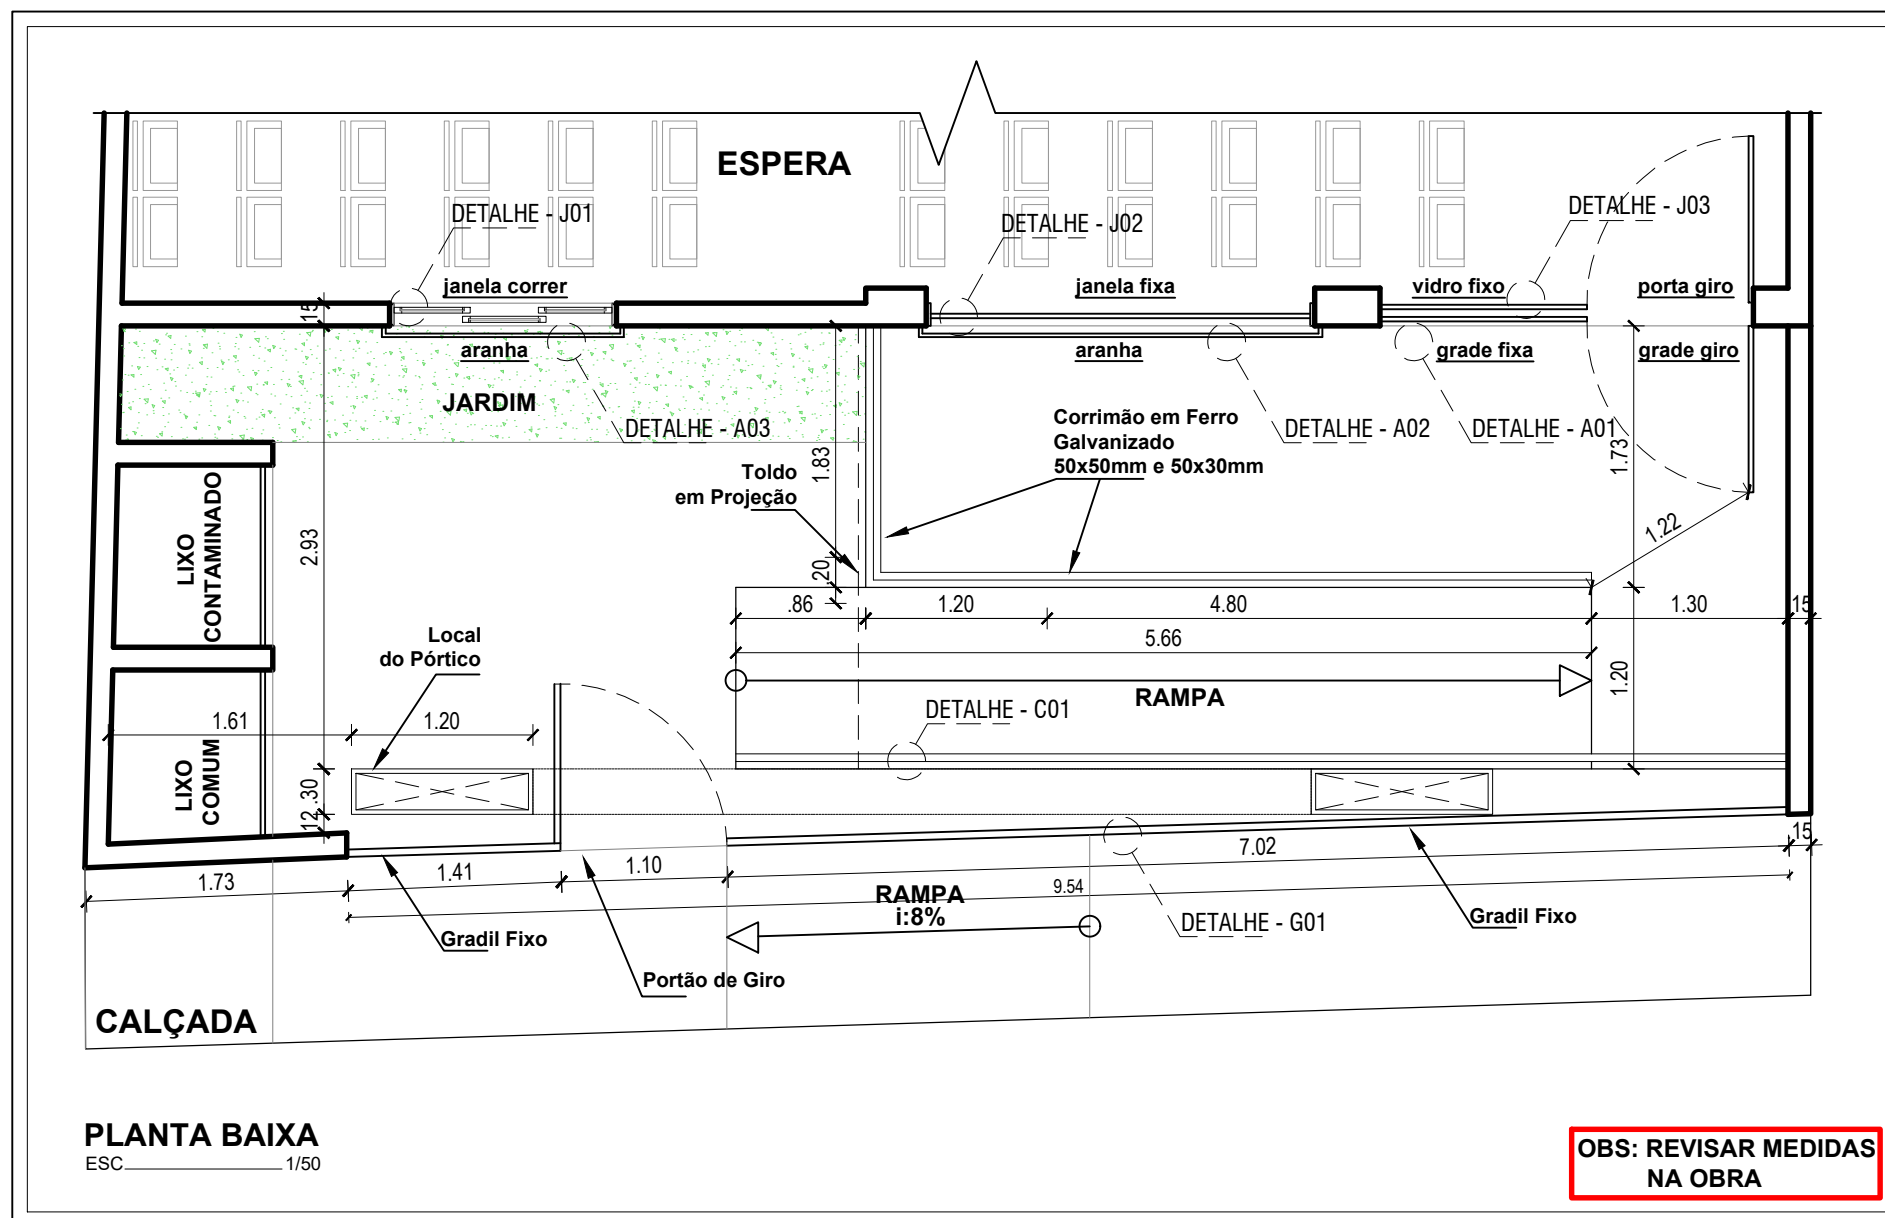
ESPERA

DETALHE - J01
DETALHE - J02
DETALHE - J03

janela correr
janela fixa
vidro fixo
porta giro

.15

aranha
aranha
grade fixa
grade giro

JARDIM

DETALHE - A03
DETALHE - A02
DETALHE - A01

Corrimão em Ferro Galvanizado 50x50mm e 50x30mm

Toldo em Projeção

1.83
1.73

LIXO CONTAMINADO

2.93

.20
.86
1.20
4.80
1.30
.15
1.22

5.66

Local do Pórtico

RAMPA

1.20

1.61
1.20

DETALHE - C01

LIXO COMUM

12.30

1.73
1.41
1.10
7.02
.15

9.54

RAMPA
i:8%

Gradil Fixo
Portão de Giro
DETALHE - G01
Gradil Fixo

CALÇADA

PLANTA BAIXA
ESC 1/50

OBS: REVISAR MEDIDAS NA OBRA